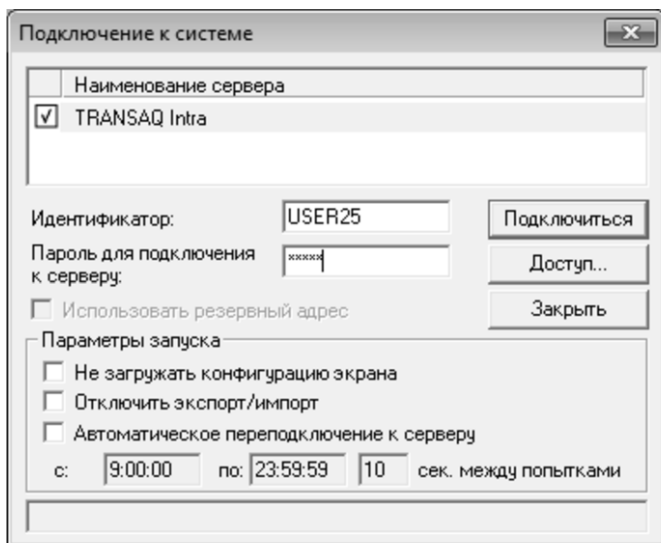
Подключение к системе

Наименование сервера
☑ TRANSAQ Intra

Идентификатор: USER25
Пароль для подключения к серверу: *****

Подключиться
Доступ...
Закрыть

☐ Использовать резервный адрес

Параметры запуска
☐ Не загружать конфигурацию экрана
☐ Отключить экспорт/импорт
☐ Автоматическое переподключение к серверу
с: 9:00:00 по: 23:59:59 10 сек. между попытками